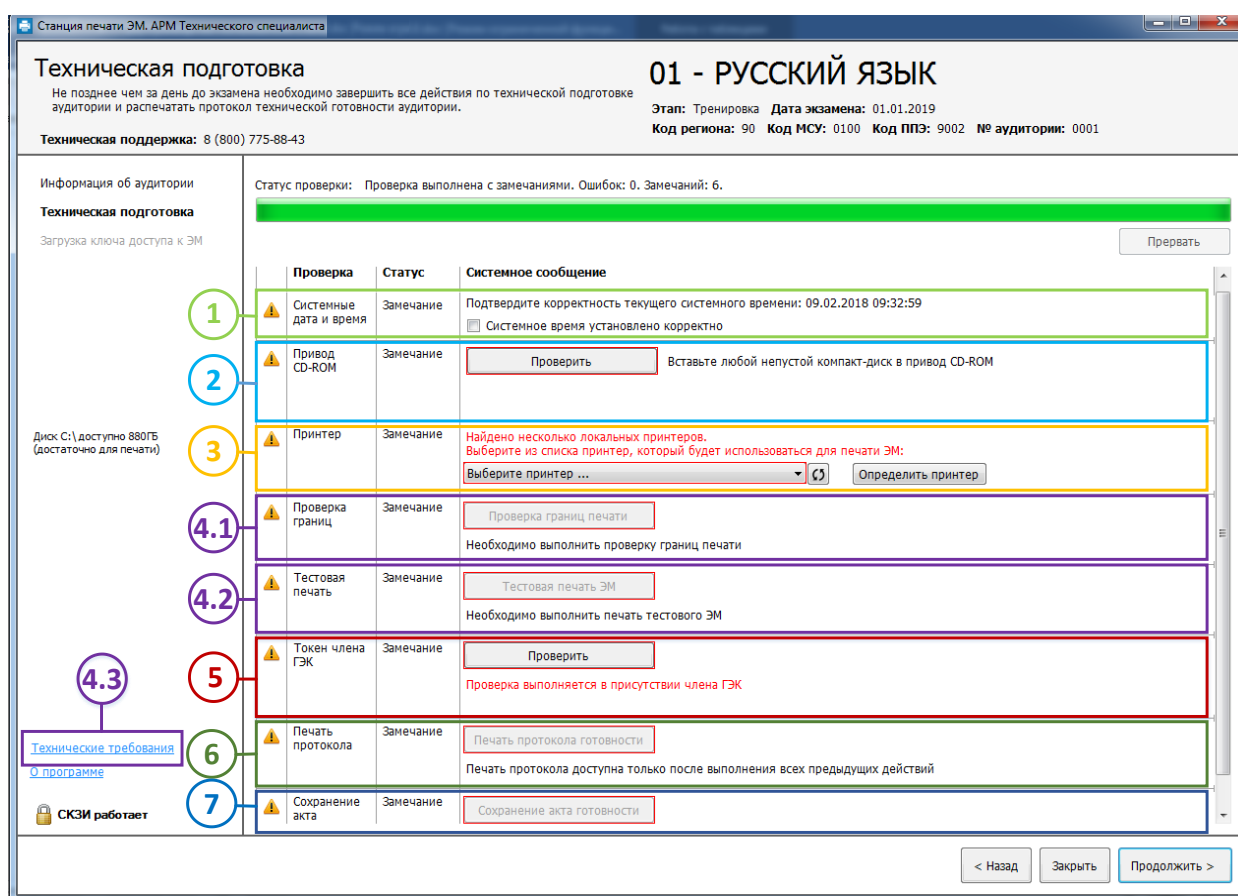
Станция печати ЭМ. АРМ Технического специалиста

Техническая подготовка
Не позднее чем за день до экзамена необходимо завершить все действия по технической подготовке аудитории и распечатать протокол технической готовности аудитории.

Техническая поддержка: 8 (800) 775-88-43

01 - РУССКИЙ ЯЗЫК
Этап: Тренировка Дата экзамена: 01.01.2019
Код региона: 90 Код МСУ: 0100 Код ППЭ: 9002 № аудитории: 0001

Информация об аудитории
Техническая подготовка
Загрузка ключа доступа к ЭМ

Диск C:\ доступно 880ГБ (достаточно для печати)

4.3
Технические требования
О программе
СКЗИ работает

Статус проверки: Проверка выполнена с замечаниями. Ошибок: 0. Замечаний: 6.

Прервать

| | Проверка | Статус | Системное сообщение |
|---|---|---|---|
| 1 | Системные дата и время | Замечание | Подтвердите корректность текущего системного времени: 09.02.2018 09:32:59 Системное время установлено корректно |
| 2 | Привод CD-ROM | Замечание | Проверить Вставьте любой непустой компакт-диск в привод CD-ROM |
| 3 | Принтер | Замечание | Найдено несколько локальных принтеров. Выберите из списка принтер, который будет использоваться для печати ЭМ: Выберите принтер ... Определить принтер |
| 4.1 | Проверка границ | Замечание | Проверка границ печати Необходимо выполнить проверку границ печати |
| 4.2 | Тестовая печать | Замечание | Тестовая печать ЭМ Необходимо выполнить печать тестового ЭМ |
| 5 | Токен члена ГЭК | Замечание | Проверить Проверка выполняется в присутствии члена ГЭК |
| 6 | Печать протокола | Замечание | Печать протокола готовности Печать протокола доступна только после выполнения всех предыдущих действий |
| 7 | Сохранение акта | Замечание | Сохранение акта готовности |

< Назад Закрыть Продолжить >